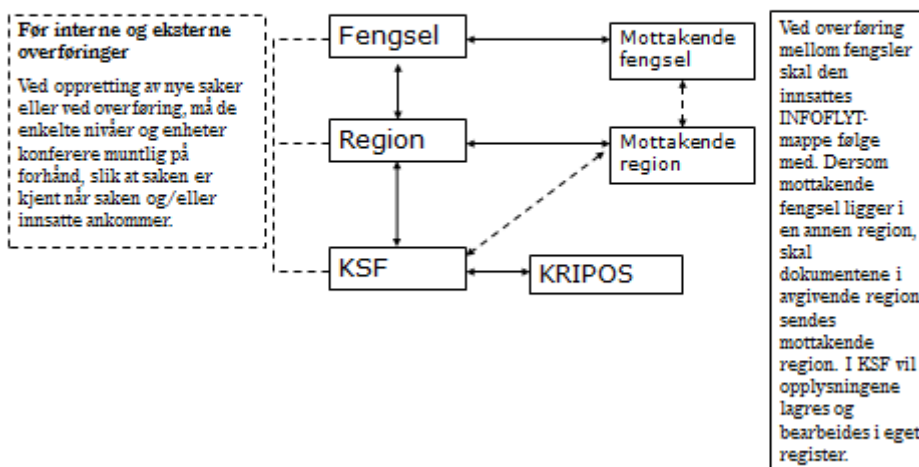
Før interne og eksterne overføringer

Ved oppretting av nye saker eller ved overføring, må de enkelte nivåer og enheter konferere muntlig på forhånd, slik at saken er kjent når saken og/eller innsatte ankommer.

Fengsel

Region

KSF

Mottakende fengsel

Mottakende region

KRIPOS

Ved overføring mellom fengsler skal den innsattes INFOFLYT-mappe følge med. Dersom mottakende fengsel ligger i en annen region, skal dokumentene i avgivende region sendes mottakende region. I KSF vil opplysningene lagres og bearbeides i eget register.